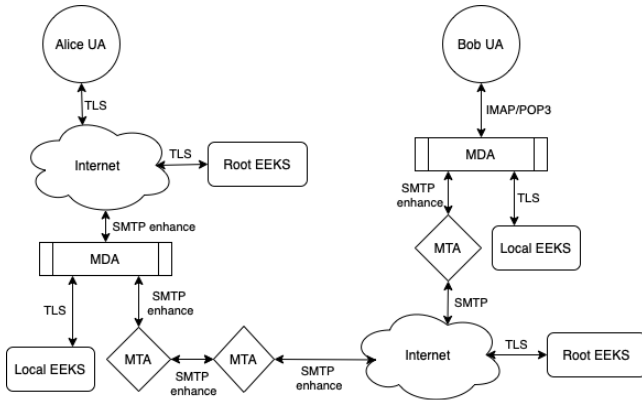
Alice UA

TLS

Internet

TLS

Root EEKS

SMTP enhance

MDA

TLS

SMTP enhance

Local EEKS

MTA

MTA

SMTP enhance

SMTP enhance

Bob UA

IMAP/POP3

MDA

SMTP enhance

TLS

MTA

Local EEKS

SMTP

Internet

TLS

Root EEKS